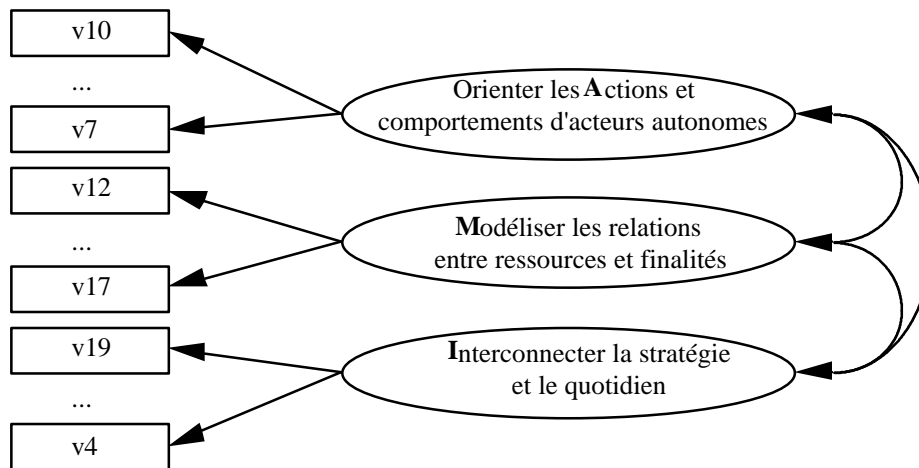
v10

...

v7

Orienter les Actions et comportements d'acteurs autonomes

v12

...

v17

Modéliser les relations entre ressources et finalités

v19

...

v4

Interconnecter la stratégie et le quotidien